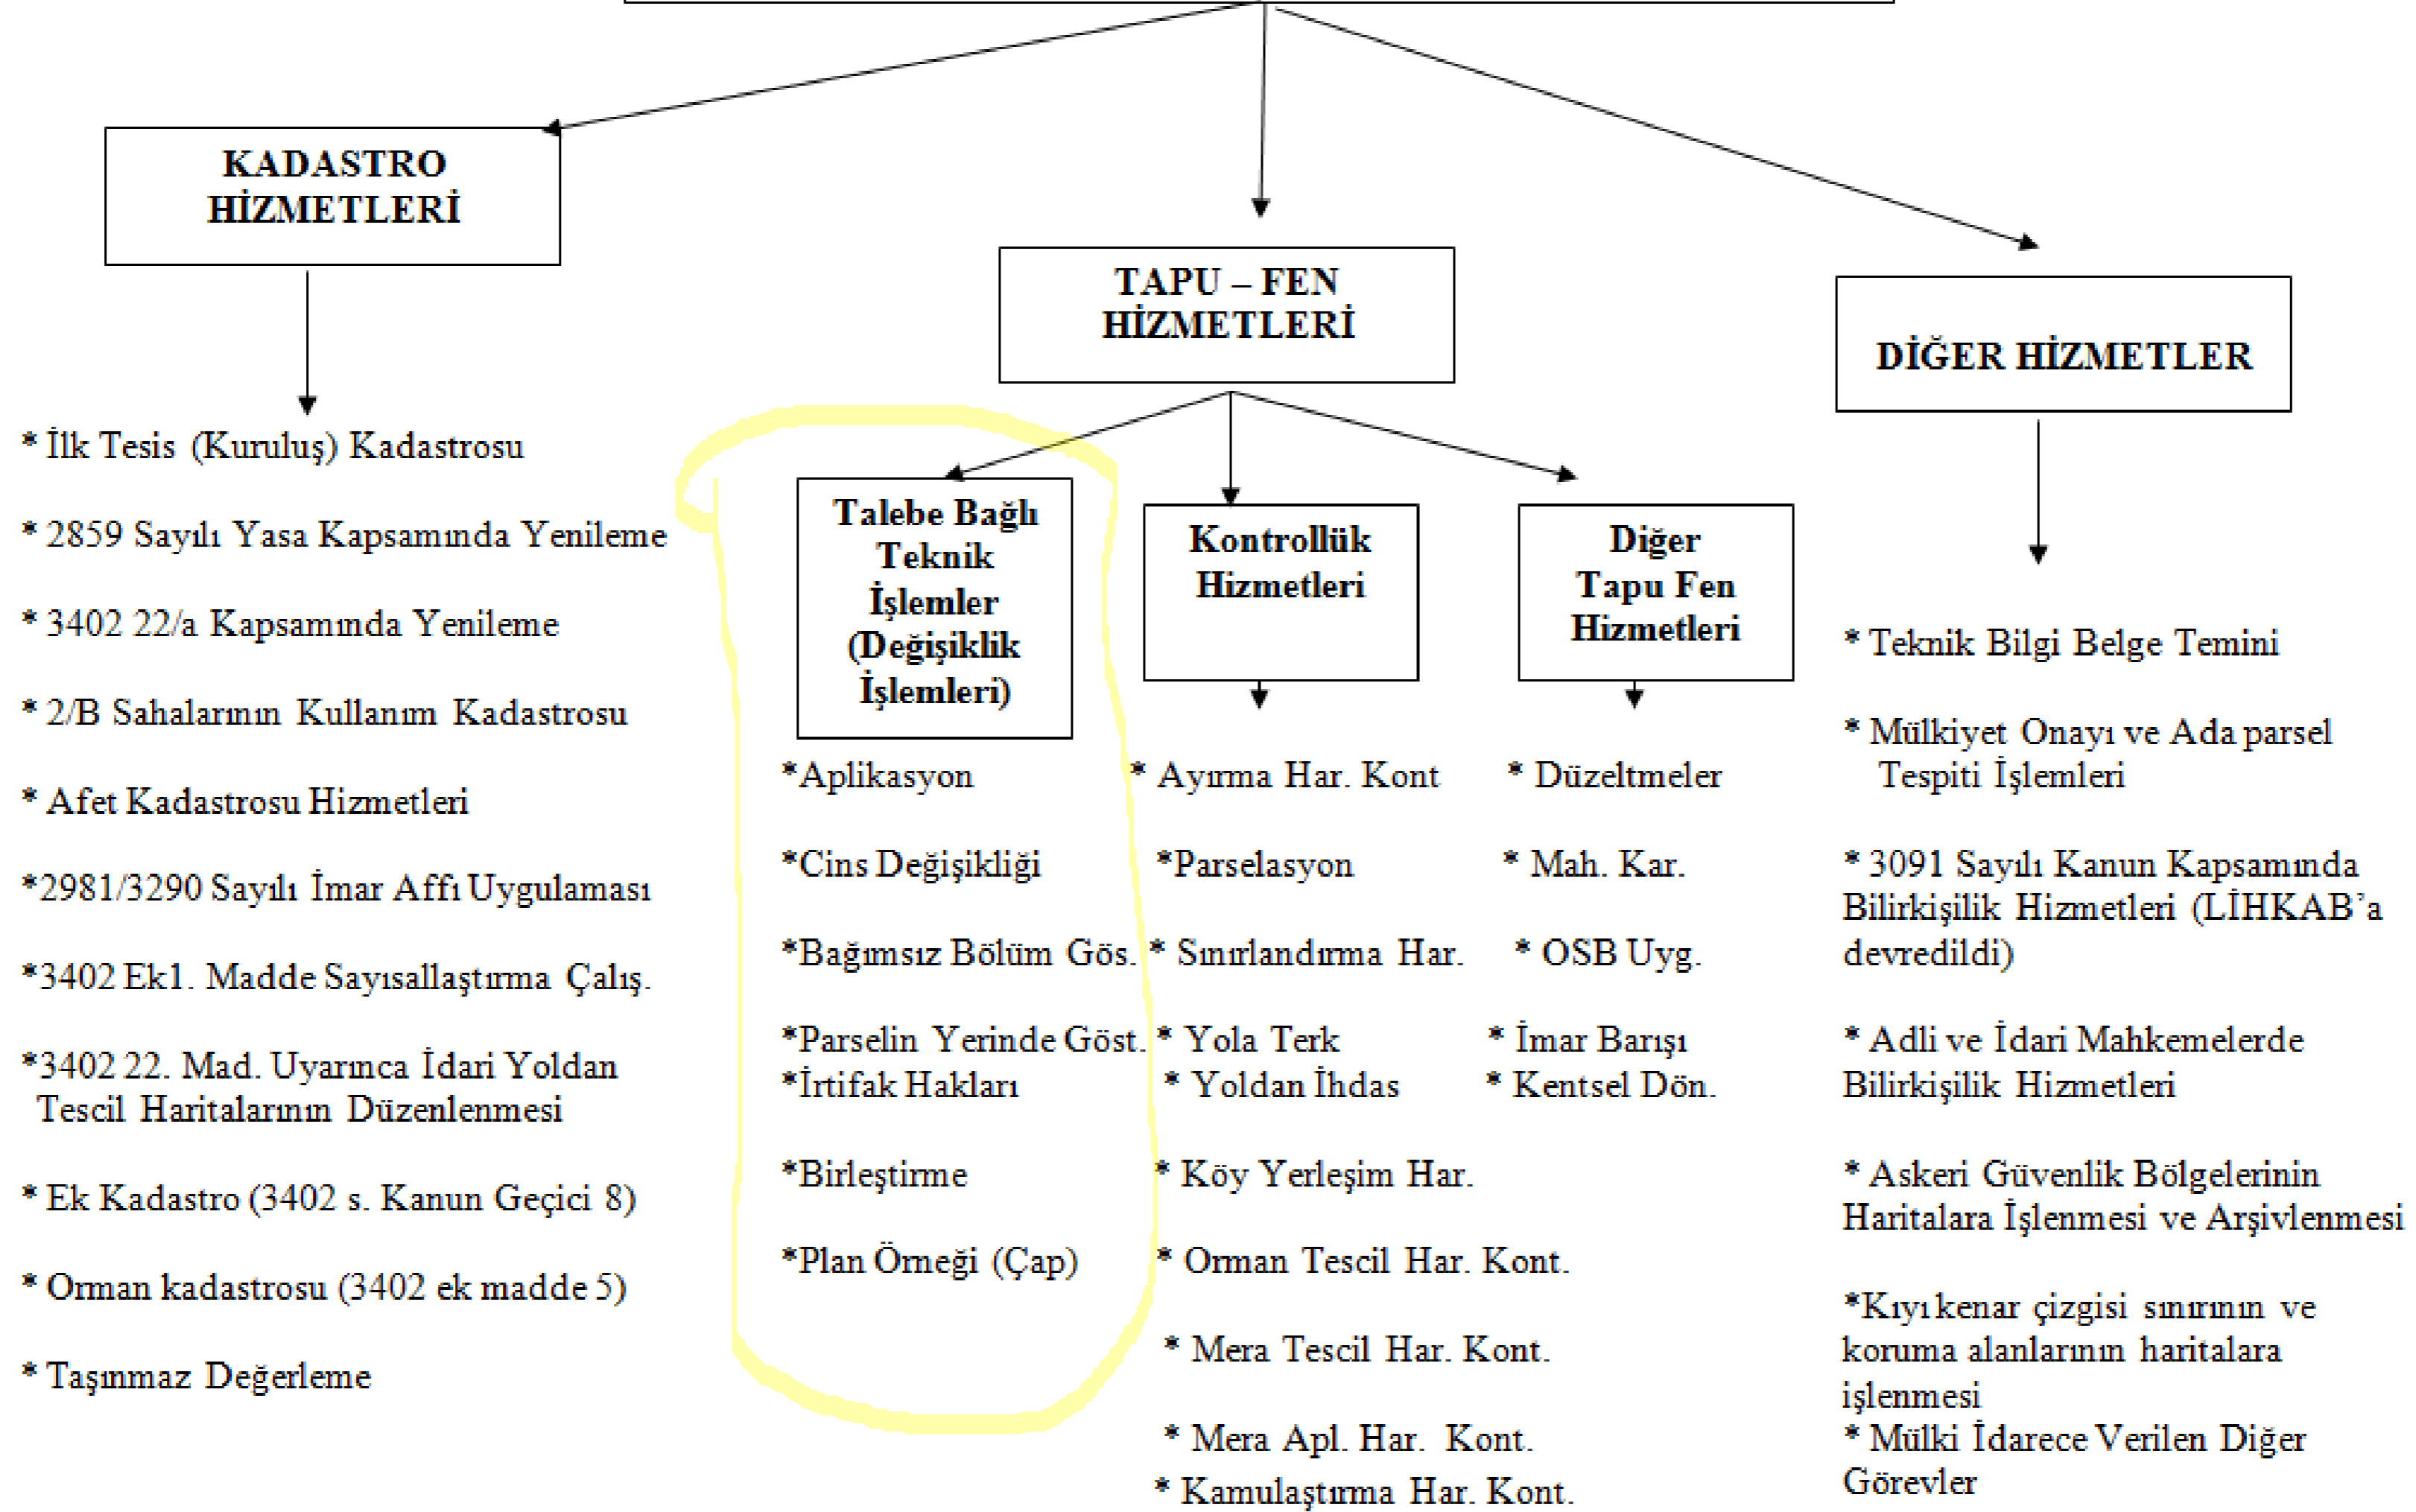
KADASTRO HİZMETLERİ

* İlk Tesis (Kuruluş) Kadastrosu

* 2859 Sayılı Yasa Kapsamında Yenileme

* 3402 22/a Kapsamında Yenileme

* 2/B Sahalarının Kullanım Kadastrosu

* Afet Kadastrosu Hizmetleri

*2981/3290 Sayılı İmar Affı Uygulaması

*3402 Ek1. Madde Sayısallaştırma Çalış.

*3402 22. Mad. Uyarınca İdari Yoldan Tescil Haritalarının Düzenlenmesi

* Ek Kadastro (3402 s. Kanun Geçici 8)

* Orman kadastrosu (3402 ek madde 5)

* Taşınmaz Değerleme

TAPU – FEN HİZMETLERİ

Talebe Bağlı Teknik İşlemler (Değişiklik İşlemleri)

*Aplikasyon

*Cins Değişikliği

*Bağımsız Bölüm Gös.

*Parselin Yerinde Göst.
*İrtifak Hakları

*Birleştirme

*Plan Örneği (Çap)

Kontrollük Hizmetleri

* Ayırma Har. Kont

*Parselasyon

* Sınırlandırma Har.

* Yola Terk
* Yoldan İhdas

* Köy Yerleşim Har.

* Orman Tescil Har. Kont.

* Mera Tescil Har. Kont.

* Mera Apl. Har. Kont.
* Kamulaştırma Har. Kont.

Diğer Tapu Fen Hizmetleri

* Düzeltmeler

* Mah. Kar.

* OSB Uyg.

* İmar Barışı
* Kentsel Dön.

DİĞER HİZMETLER

* Teknik Bilgi Belge Temini

* Mülkiyet Onayı ve Ada parsel Tespiti İşlemleri

* 3091 Sayılı Kanun Kapsamında Bilirkişilik Hizmetleri (LİHKAB'a devredildi)

* Adli ve İdari Mahkemelerde Bilirkişilik Hizmetleri

* Askeri Güvenlik Bölgelerinin Haritalara İşlenmesi ve Arşivlenmesi

*Kıyı kenar çizgisi sınırının ve koruma alanlarının haritalara işlenmesi
* Mülki İdarece Verilen Diğer Görevler